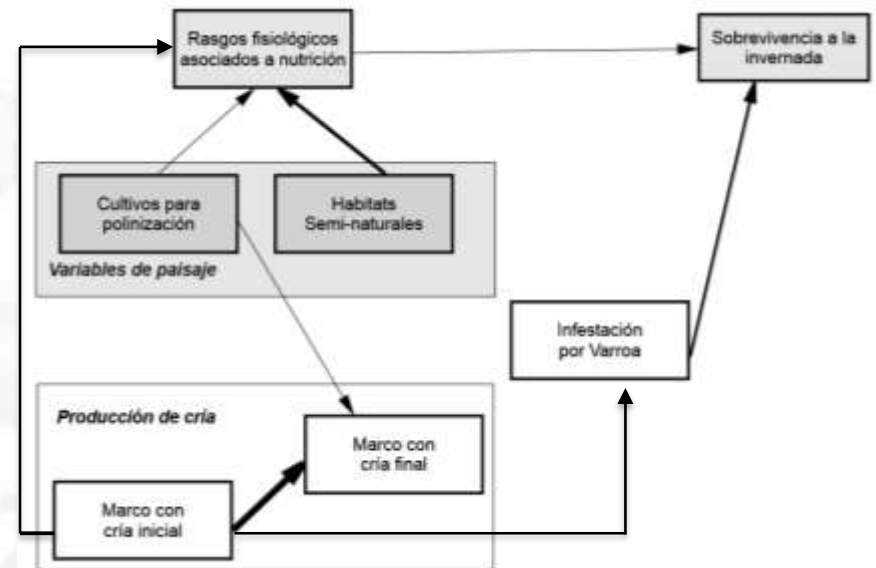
Rasgos fisiológicos asociados a nutrición

Sobrevivencia a la invernada

Cultivos para polinización

Habitats Semi-naturales

Variables de paisaje

Infestación por Varroa

Producción de cría

Marco con cría final

Marco con cría inicial